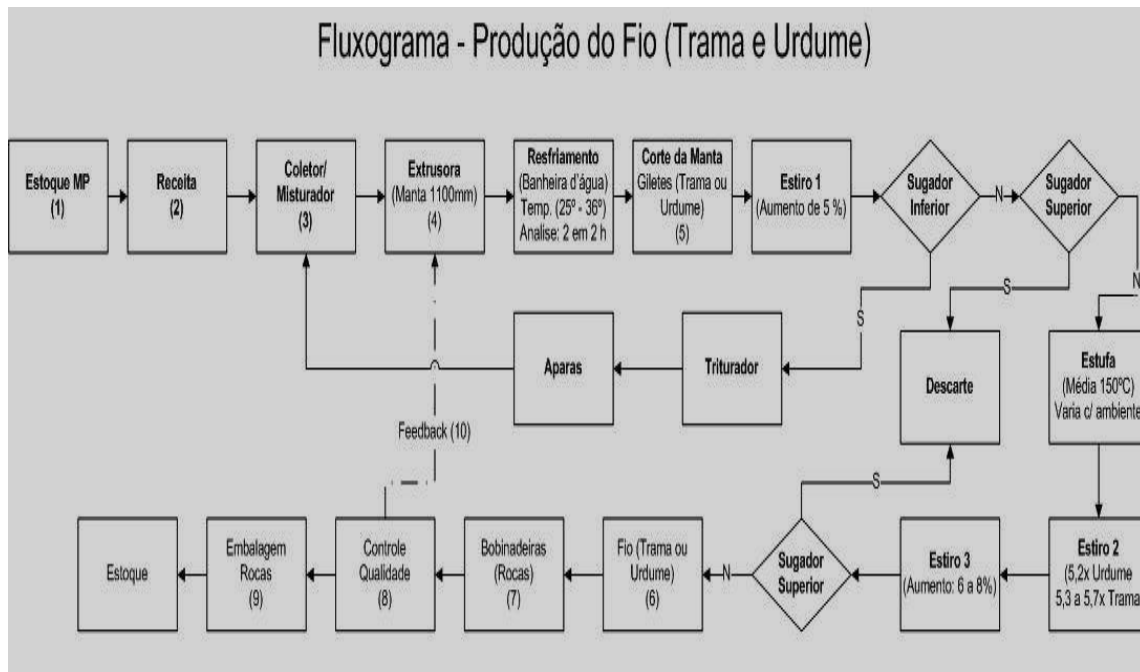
Fluxograma - Produção do Fio (Trama e Urdume)

Estoque MP
(1)

Receita
(2)

Coletor/
Misturador
(3)

Extrusora
(Manta 1100mm)
(4)

Resfriamento
(Banheira d'água)
Temp. (25º - 36º)
Analise: 2 em 2 h

Corte da Manta
Giletes (Trama ou Urdume)
(5)

Estiro 1
(Aumento de 5 %)

Sugador Inferior

N

Sugador Superior

N

S

S

Estufa
(Média 150ºC)
Varia c/ ambiente

Descarte

Triturador

Aparas

Feedback (10)

S

Estiro 2
(5,2x Urdume
5,3 a 5,7x Trama

Estiro 3
(Aumento: 6 a 8%)

Sugador Superior

N

Fio (Trama ou Urdume)
(6)

Bobinadeiras
(Rocas)
(7)

Controle Qualidade
(8)

Embalagem Rocas
(9)

Estoque